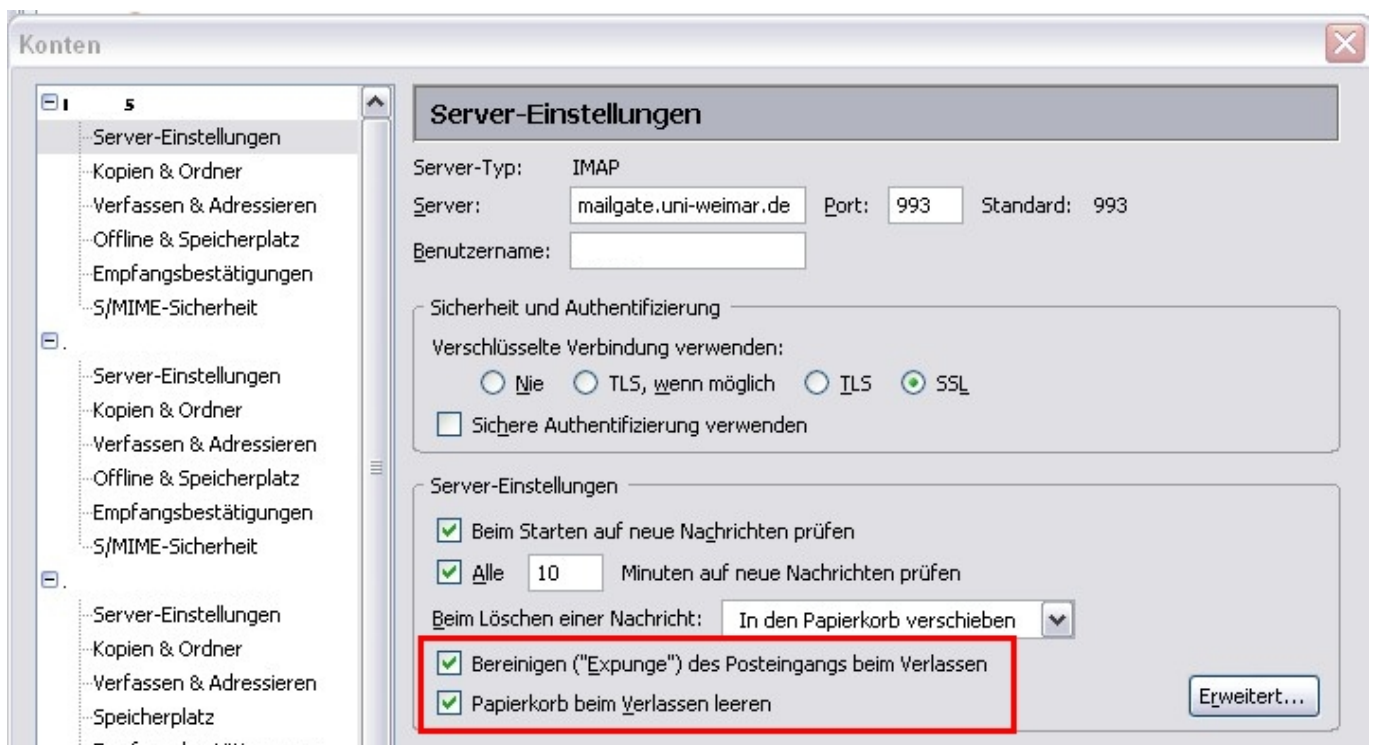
Konten

I 5
Server-Einstellungen
Kopien & Ordner
Verfassen & Adressieren
Offline & Speicherplatz
Empfangsbestätigungen
S/MIME-Sicherheit
.
Server-Einstellungen
Kopien & Ordner
Verfassen & Adressieren
Offline & Speicherplatz
Empfangsbestätigungen
S/MIME-Sicherheit
.
Server-Einstellungen
Kopien & Ordner
Verfassen & Adressieren
Speicherplatz
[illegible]

Server-Einstellungen

Server-Typ: IMAP
Server: mailgate.uni-weimar.de Port: 993 Standard: 993
Benutzername:

Sicherheit und Authentifizierung
Verschlüsselte Verbindung verwenden:
Nie TLS, wenn möglich TLS SSL
Sichere Authentifizierung verwenden

Server-Einstellungen
Beim Starten auf neue Nachrichten prüfen
Alle 10 Minuten auf neue Nachrichten prüfen
Beim Löschen einer Nachricht: In den Papierkorb verschieben
Bereinigen ("Expunge") des Posteingangs beim Verlassen
Papierkorb beim Verlassen leeren
Erweitert...